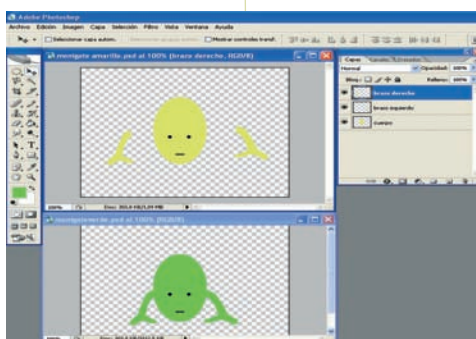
Adobe Photoshop
Archivo Edición Imagen Capa Selección Filtro Vista Ventana Ayuda
Seleccionar capa autom. Mostrar controles transf.
monigote amarillo.psd al 100% (brazo derecho, RGB/8)
100% Doc: 302,0 KB/1,04 MB
monigoteverde.psd al 100% (RGB/8)
Capas
Normal Opacidad: 100%
Bloq.: Relleno: 100%
brazo derecho
brazo izquierdo
cuerpo
100%